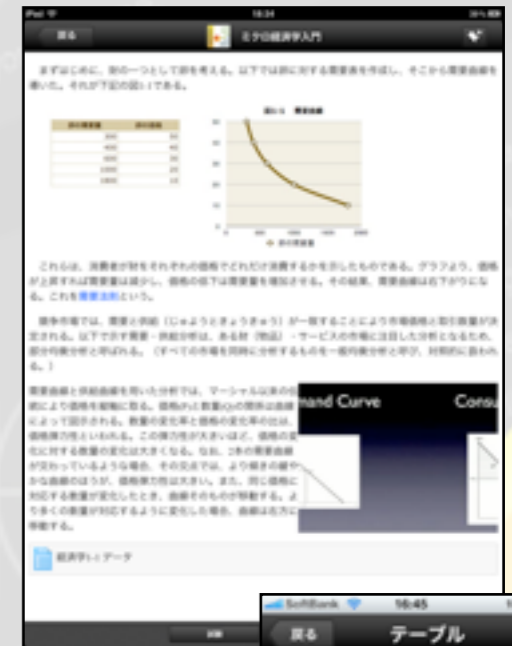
iPad
18:34
戻る
ミクロ経済学入門

まずはじめに、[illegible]

図1-1 需要曲線

これは、消費者が財をそれぞれの価格でどれだけ消費するかを示したものである。グラフより、価格が上昇すれば需要量は減少し、価格の低下は需要量を増加させる。その結果、需要曲線は右下がりになる。これを需要法則という。

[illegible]

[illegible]

mand Curve
Cons

経済学とデータ

SoftBank
16:45
戻る
テーブル